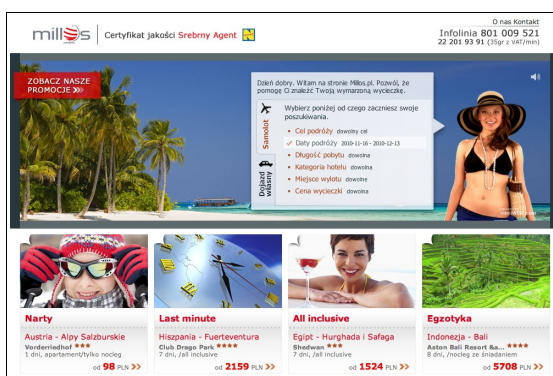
millos | Certyfikat jakości Srebrny Agent

O nas Kontakt
Infolinia 801 009 521
22 201 93 91 (35gr z VAT/min)

ZOBACZ NASZE PROMOCJE

Dzień dobry. Witam na stronie Millos.pl. Pozwól, że pomogę Ci znaleźć Twoją wymarzoną wycieczkę.

Samolot
Dojazd własny

Wybierz poniżej od czego zaczniesz swoje poszukiwania.

Cel podróży dowolny cel
Daty podróży 2010-11-16 - 2010-12-13
Długość pobytu dowolna
Kategoria hotelu dowolna
Miejsce wylotu dowolne
Cena wycieczki dowolna

Narty
Austria - Alpy Salzburskie
Vorderriedhof ★★★
1 dni, apartament/tylko nocleg
od 98 PLN

Last minute
Hiszpania - Fuerteventura
Club Drago Park ★★★★
7 dni, /all inclusive
od 2159 PLN

All inclusive
Egipt - Hurghada i Safaga
Shedwan ★★★
7 dni, /all inclusive
od 1524 PLN

Egzotyka
Indonezja - Bali
Aston Bali Resort &a... ★★★★
8 dni, /nocleg ze śniadaniem
od 5708 PLN